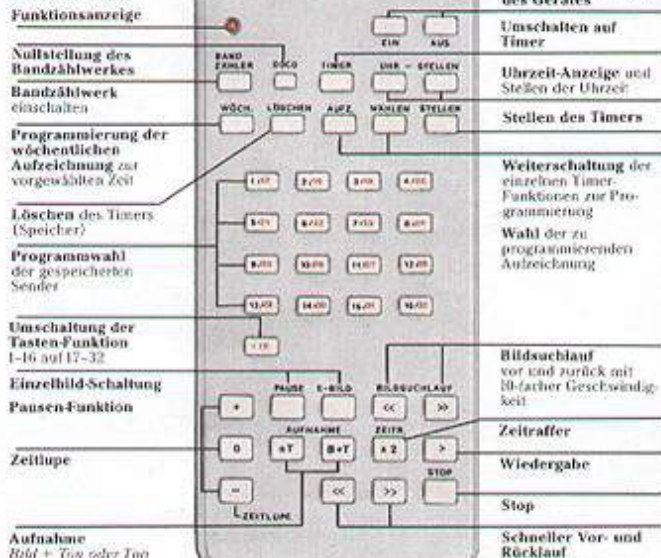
Funktionsanzeige

Nullstellung des Bandzählwerkes

Bandzählwerk einschalten

Programmierung der wöchentlichen Aufzeichnung zur vorgewählten Zeit

Löschen des Timers (Speicher)

Programmwahl der gespeicherten Sender

Umschaltung der Tasten-Funktion 1–16 auf 17–32

Einzelbild-Schaltung

Pausen-Funktion

Zeitlupe

Aufnahme
Bild + Ton oder Ton

des Gerätes

Umschalten auf Timer

Uhrzeit-Anzeige und Stellen der Uhrzeit

Stellen des Timers

Weiterschaltung der einzelnen Timer-Funktionen zur Programmierung

Wahl der zu programmierenden Aufzeichnung

Bildsuchlauf vor und zurück mit 10-facher Geschwindigkeit

Zeitraffer

Wiedergabe

Stop

Schneller Vor- und Rücklauf

EIN
AUS
BAND ZÄHLER
DOCO
TIMER
UHR – STELLEN
WÖCH.
LÖSCHEN
AUFZ.
WÄHLEN
STELLEN
1/17
2/18
3/19
4/20
5/21
6/22
7/23
8/24
9/25
10/26
11/27
12/28
13/29
14/30
15/31
16/32
1/17
PAUSE
E-BILD
BILDSUCHLAUF
<<
>>
+
AUFNAHME
ZEITR.
0
+T
B+T
x 2
>
STOP
–
<<
>>
ZEITLUPE